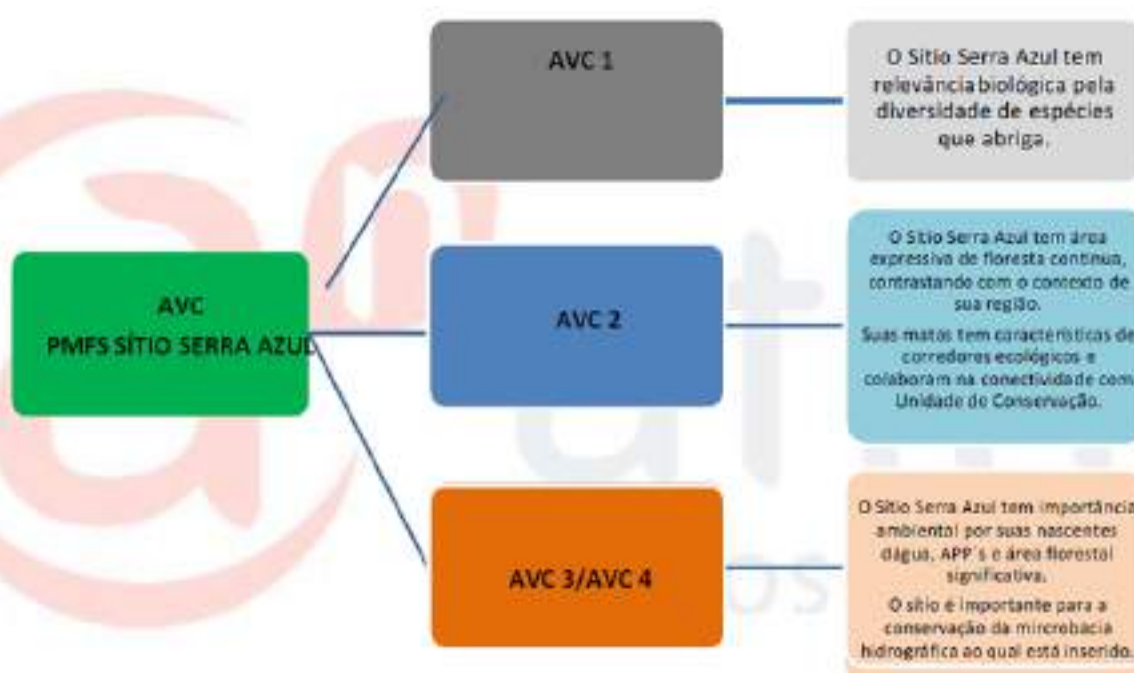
AVC
PMFS SÍTIO SERRA AZUL

AVC 1

O Sitio Serra Azul tem relevância biológica pela diversidade de espécies que abriga.

AVC 2

O Sitio Serra Azul tem área expressiva de floresta contínua, contrastando com o contexto de sua região.

Suas matas tem características de corredores ecológicos e colaboram na conectividade com Unidade de Conservação.

AVC 3/AVC 4

O Sitio Serra Azul tem importância ambiental por suas nascentes dágua, APP´s e área florestal significativa.

O sitio é importante para a conservação da microbacia hidrográfica ao qual está inserido.